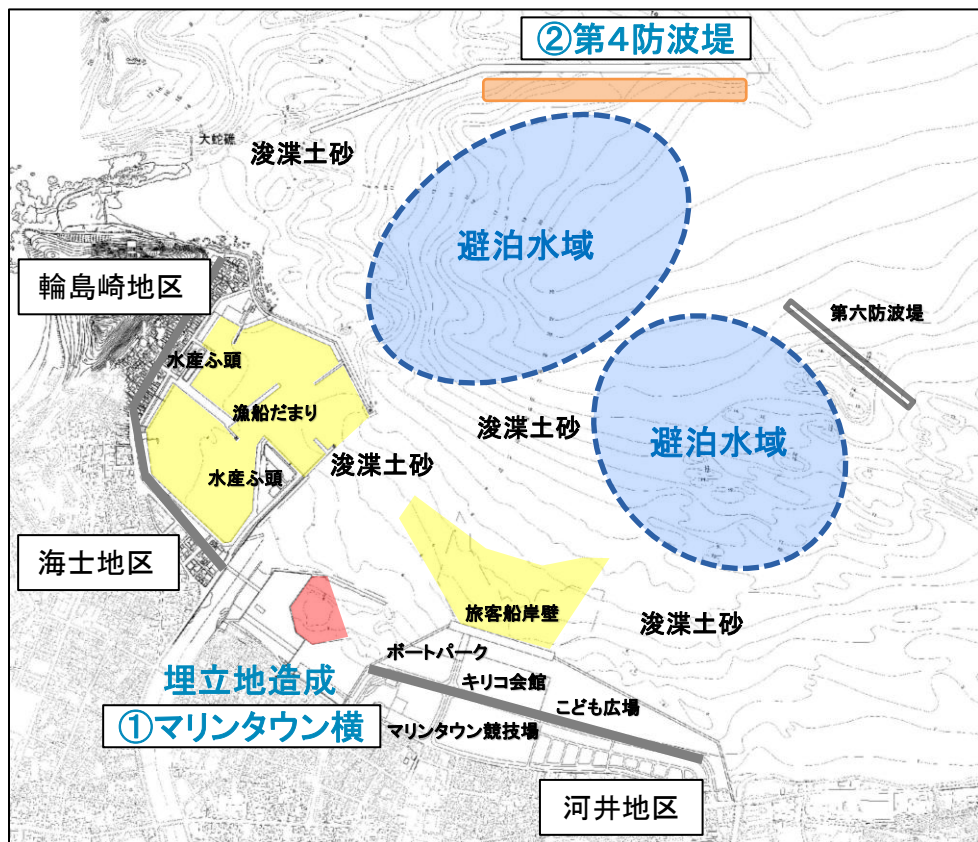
②第4防波堤

大蛇礁

浚渫土砂

避泊水域

輪島崎地区

第六防波堤

水産ふ頭

漁船だまり

浚渫土砂

避泊水域

水産ふ頭

浚渫土砂

海士地区

旅客船岸壁

浚渫土砂

ボートパーク

埋立地造成

キリコ会館

こども広場

①マリンタウン横

マリンタウン競技場

河井地区